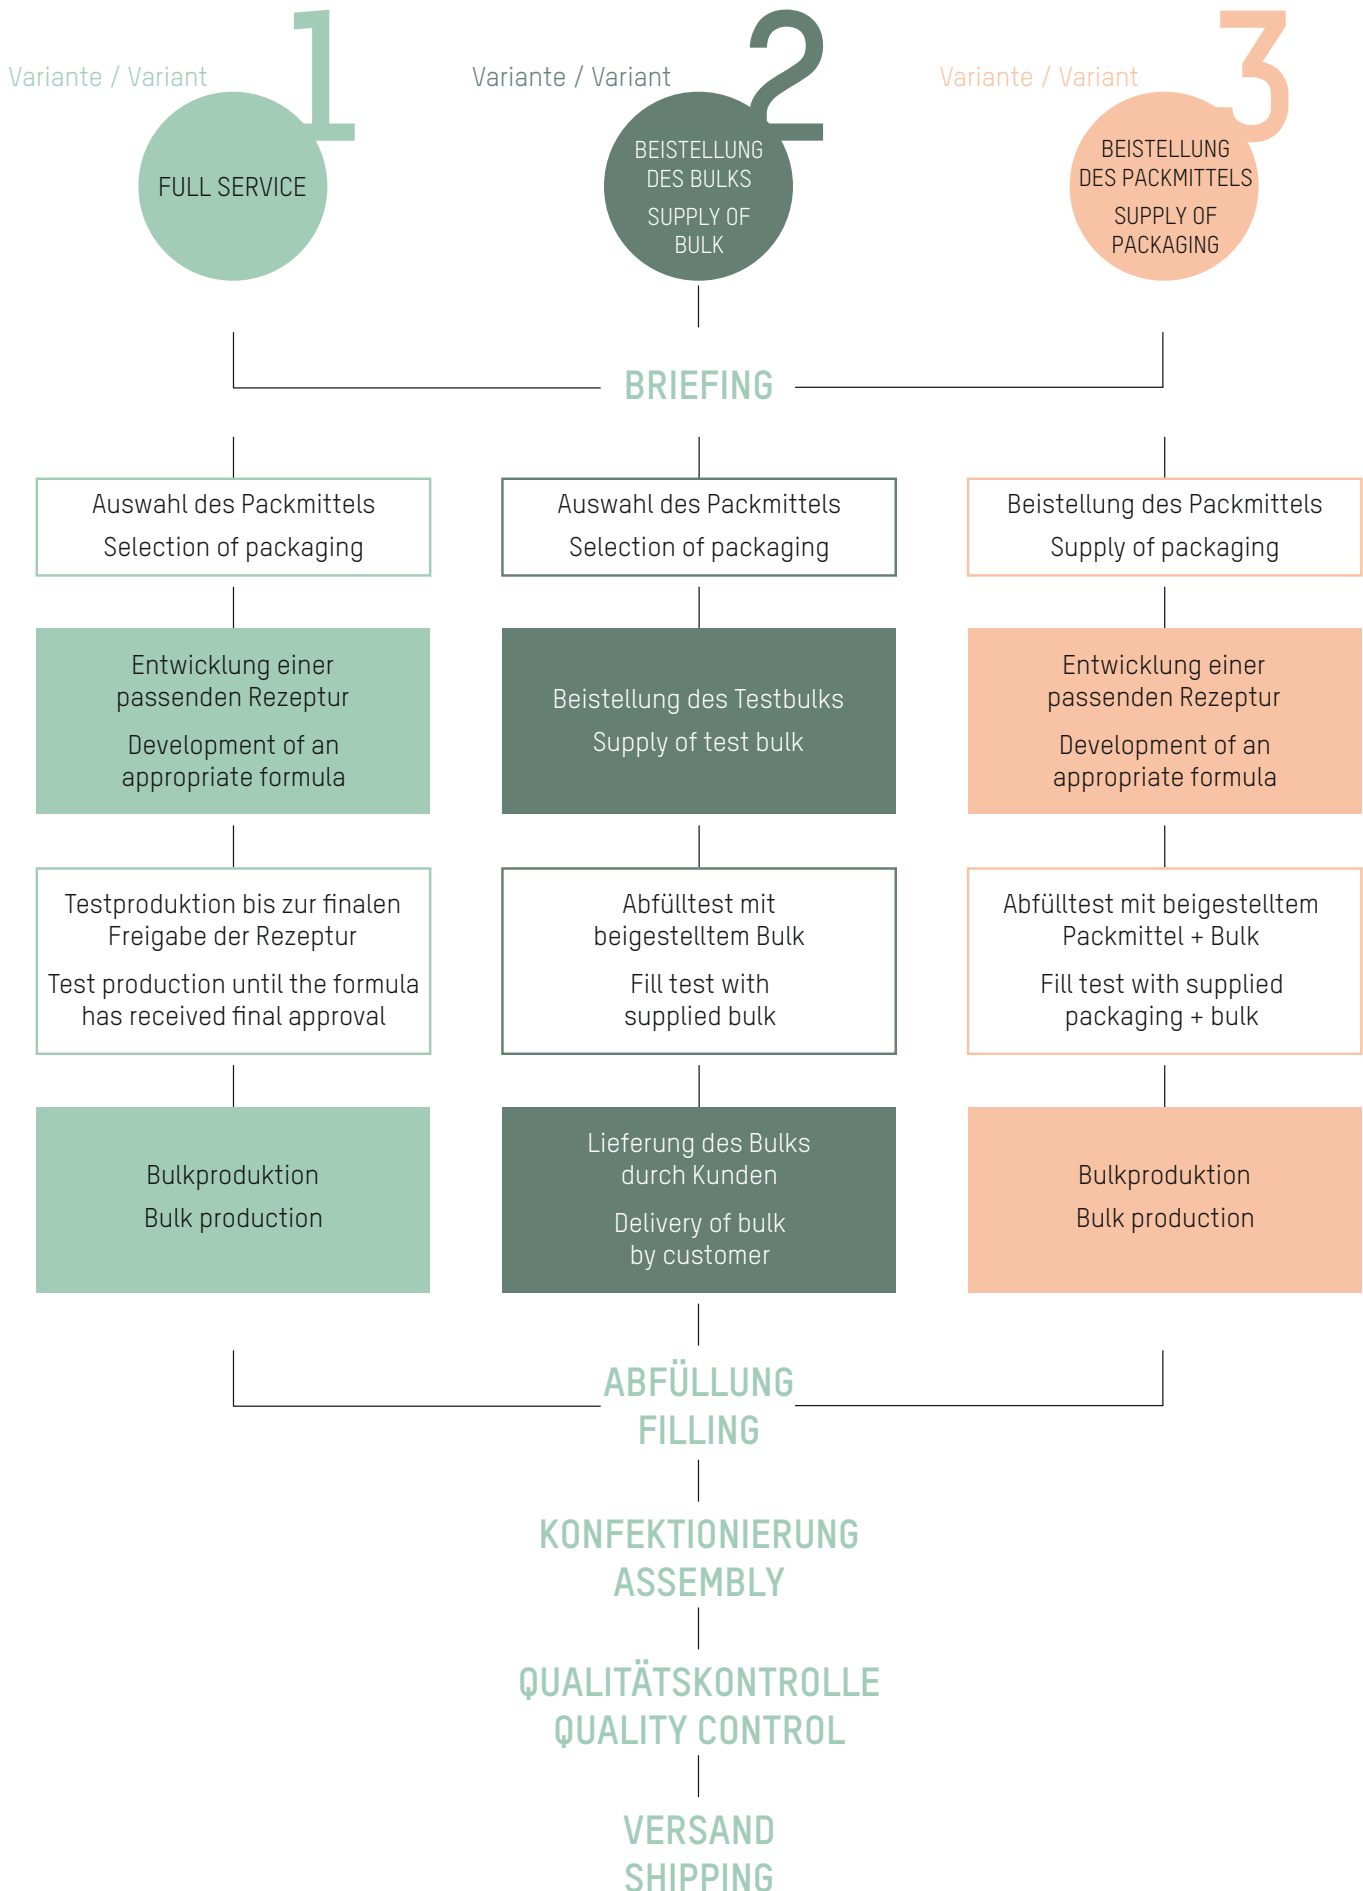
Variante / Variant
1
FULL SERVICE

Variante / Variant
2
BEISTELLUNG DES BULKS
SUPPLY OF BULK

Variante / Variant
3
BEISTELLUNG DES PACKMITTELS
SUPPLY OF PACKAGING

BRIEFING

Auswahl des Packmittels
Selection of packaging

Auswahl des Packmittels
Selection of packaging

Beistellung des Packmittels
Supply of packaging

Entwicklung einer passenden Rezeptur
Development of an appropriate formula

Beistellung des Testbulks
Supply of test bulk

Entwicklung einer passenden Rezeptur
Development of an appropriate formula

Testproduktion bis zur finalen Freigabe der Rezeptur
Test production until the formula has received final approval

Abfülltest mit beigestelltem Bulk
Fill test with supplied bulk

Abfülltest mit beigestelltem Packmittel + Bulk
Fill test with supplied packaging + bulk

Bulkproduktion
Bulk production

Lieferung des Bulks durch Kunden
Delivery of bulk by customer

Bulkproduktion
Bulk production

ABFÜLLUNG
FILLING

KONFEKTIONIERUNG
ASSEMBLY

QUALITÄTSKONTROLLE
QUALITY CONTROL

VERSAND
SHIPPING